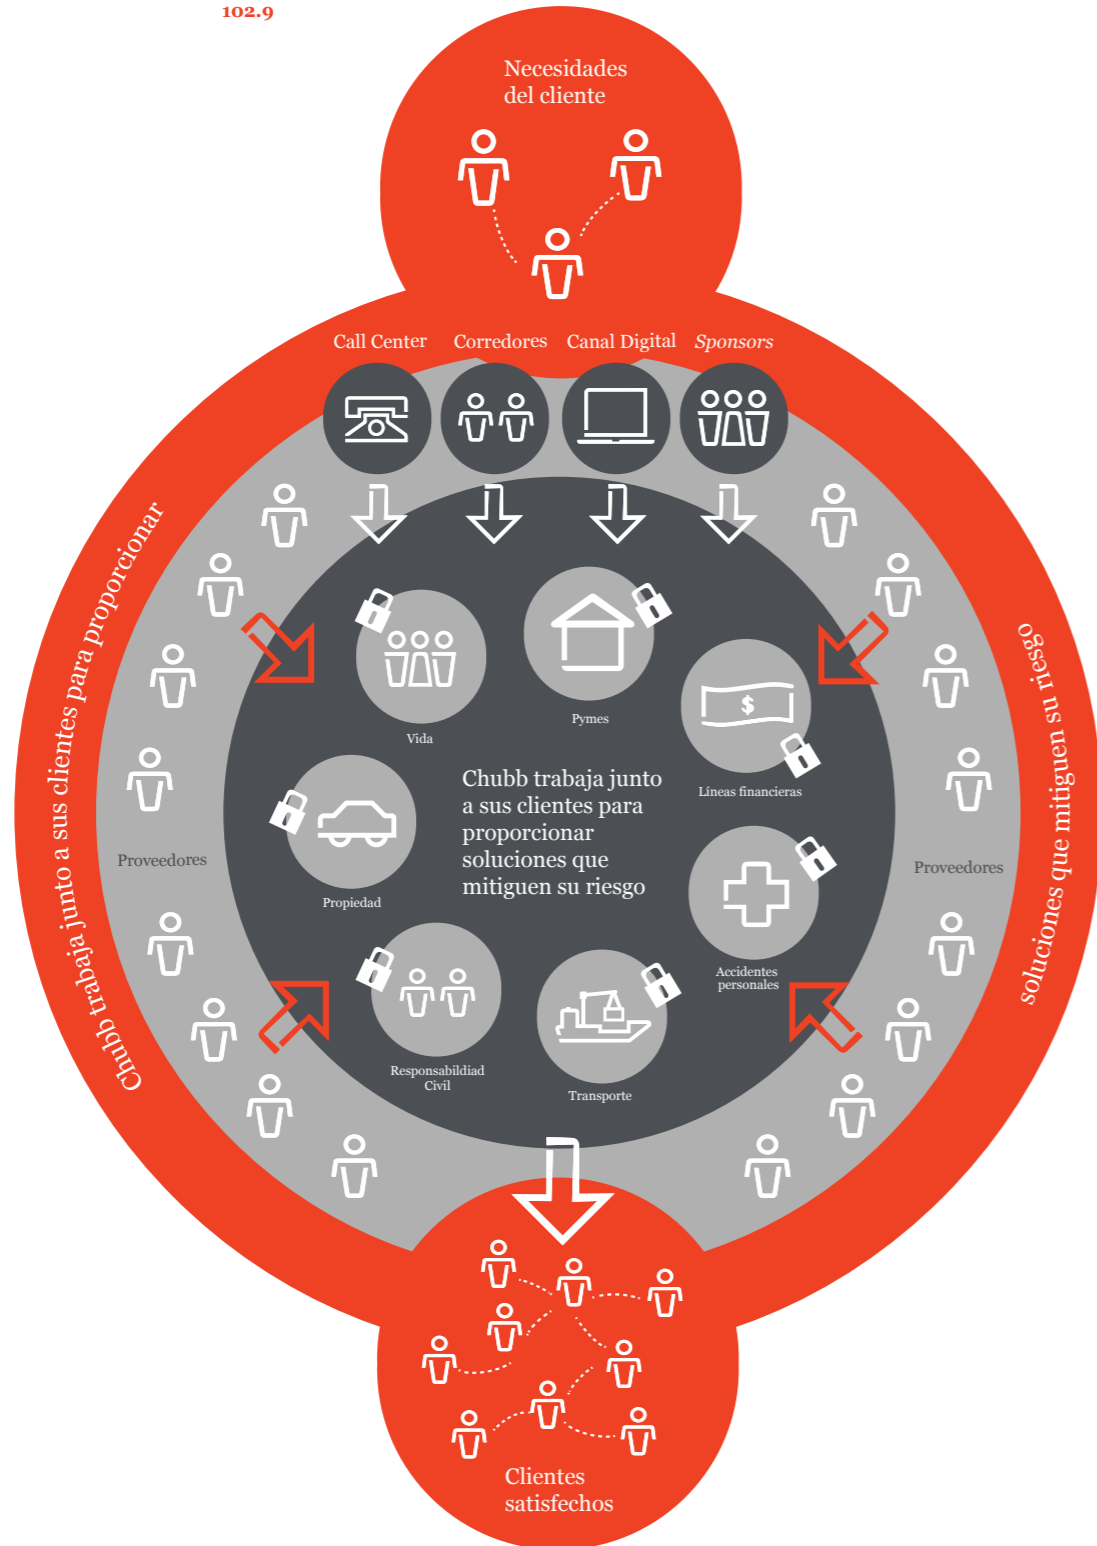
102.9

Necesidades del cliente

Call Center Corredores Canal Digital *Sponsors*

Chubb trabaja junto a sus clientes para proporcionar

soluciones que mitiguen su riesgo

Vida

Pymes

Líneas financieras

$

Chubb trabaja junto a sus clientes para proporcionar soluciones que mitiguen su riesgo

Proveedores

Proveedores

Propiedad

Accidentes personales

Responsabildiad Civil

Transporte

Clientes satisfechos